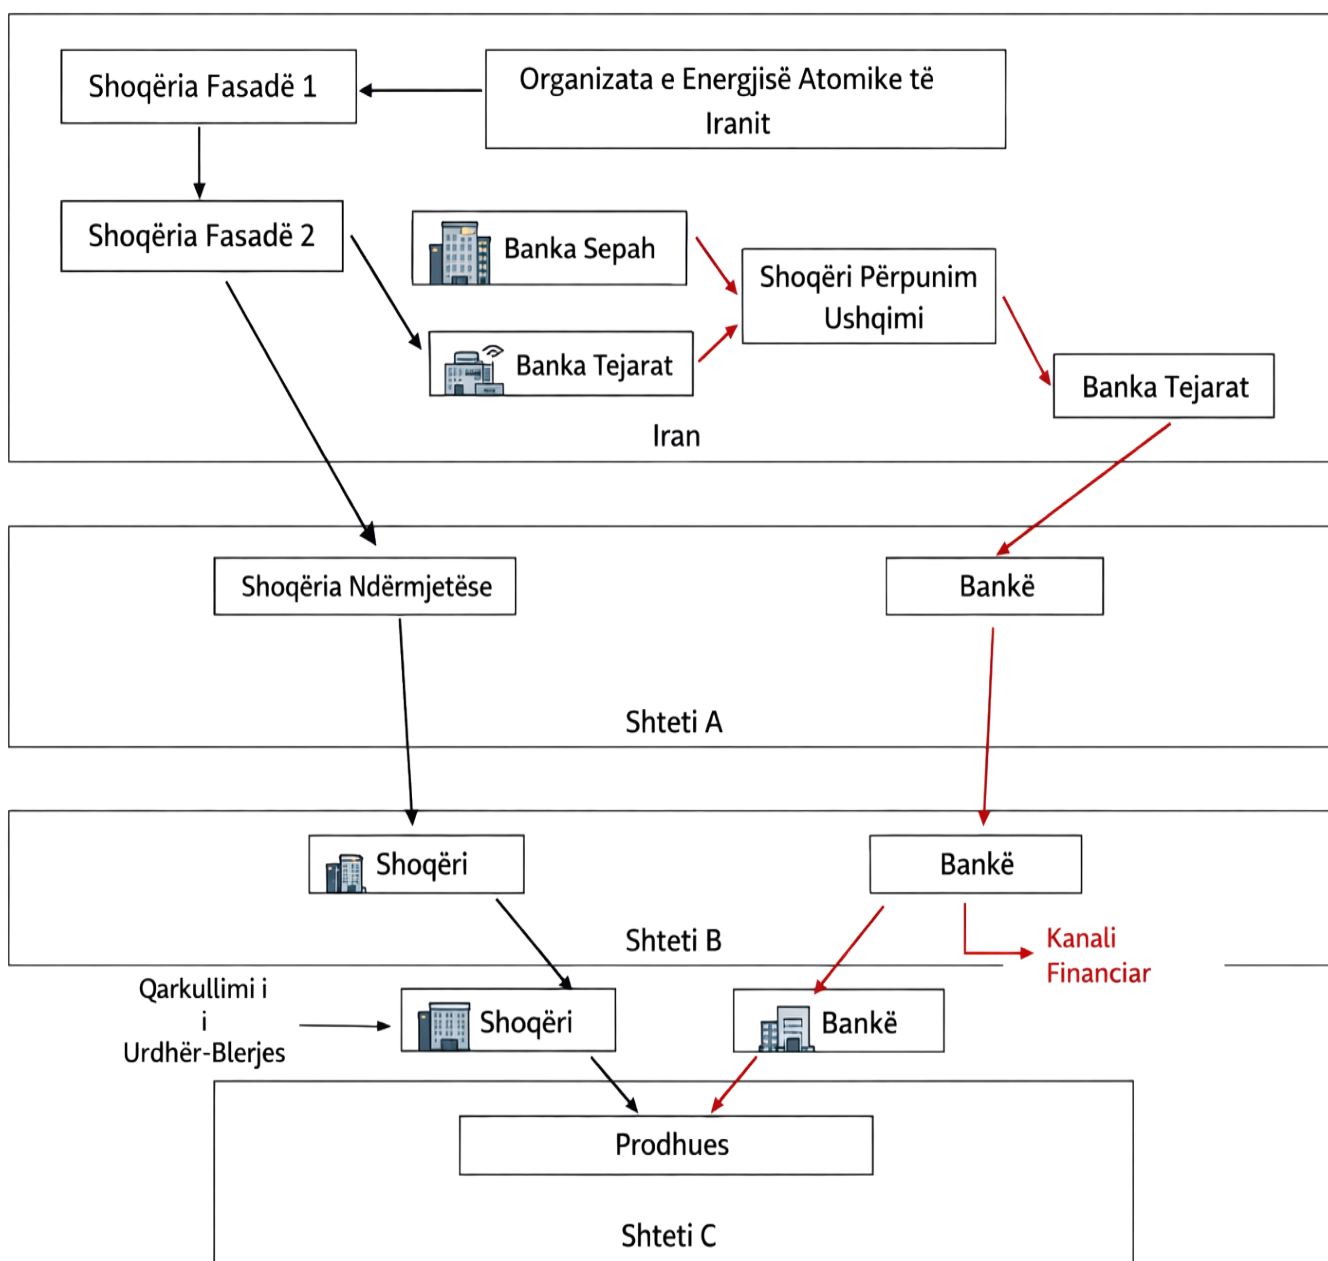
Shoqëria Fasadë 1

Organizata e Energjisë Atomike të Iranit

Shoqëria Fasadë 2

Banka Sepah

Shoqëri Përpunim Ushqimi

Banka Tejarat

Banka Tejarat

Iran

Shoqëria Ndërmjetëse

Bankë

Shteti A

Shoqëri

Bankë

Shteti B

Kanali Financiar

Qarkullimi i i Urdhër-Blerjes

Shoqëri

Bankë

Prodhues

Shteti C